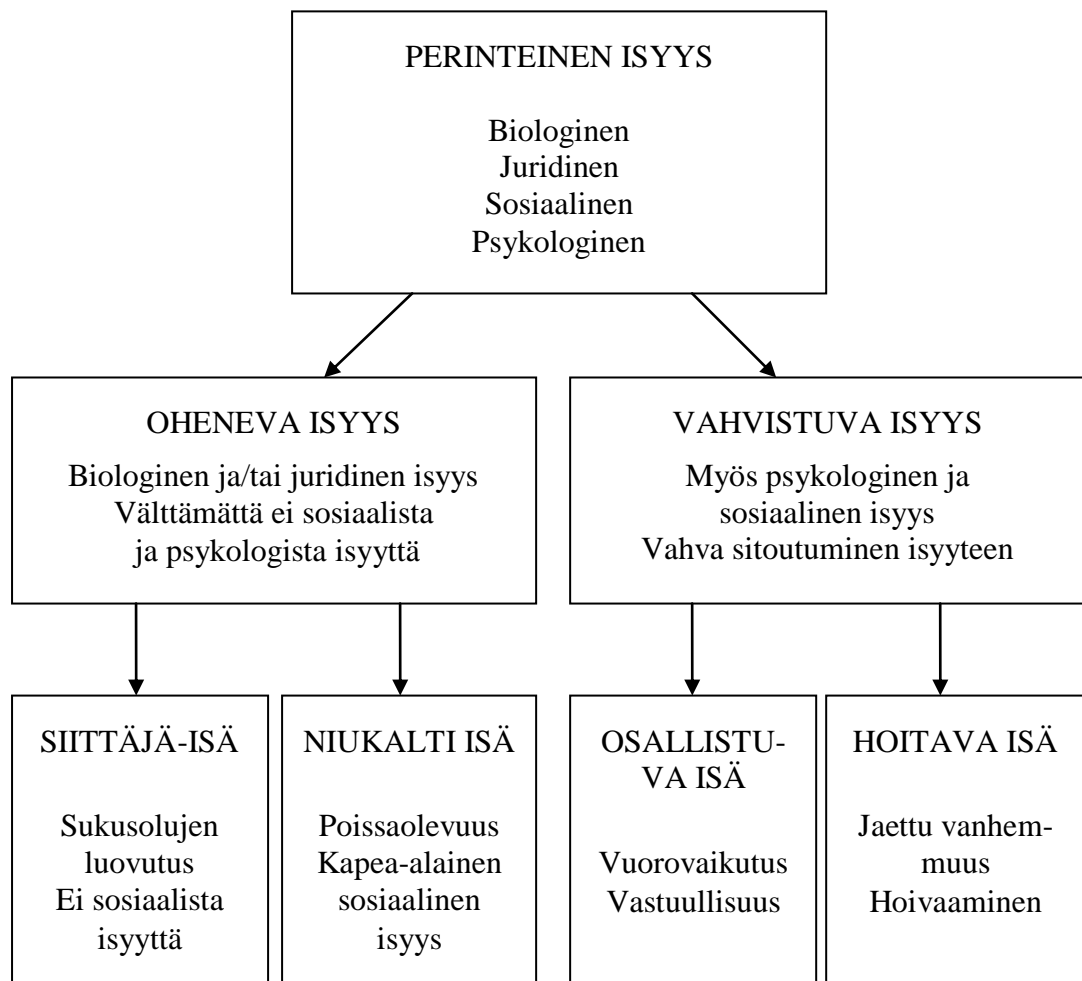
PERINTEINEN ISYYS

Biologinen
Juridinen
Sosiaalinen
Psykologinen

OHENEVA ISYYS

Biologinen ja/tai juridinen isyys
Välttämättä ei sosiaalista ja psykologista isyyttä

VAHVISTUVA ISYYS

Myös psykologinen ja sosiaalinen isyys
Vahva sitoutuminen isyyteen

SIITTÄJÄ-ISÄ

Sukusolujen luovutus
Ei sosiaalista isyyttä

NIUKALTI ISÄ

Poissaolevuus
Kapea-alainen sosiaalinen isyys

OSALLISTUVA ISÄ

Vuorovaikutus
Vastuullisuus

HOITAVA ISÄ

Jaettu vanhemmuus
Hoivaaminen